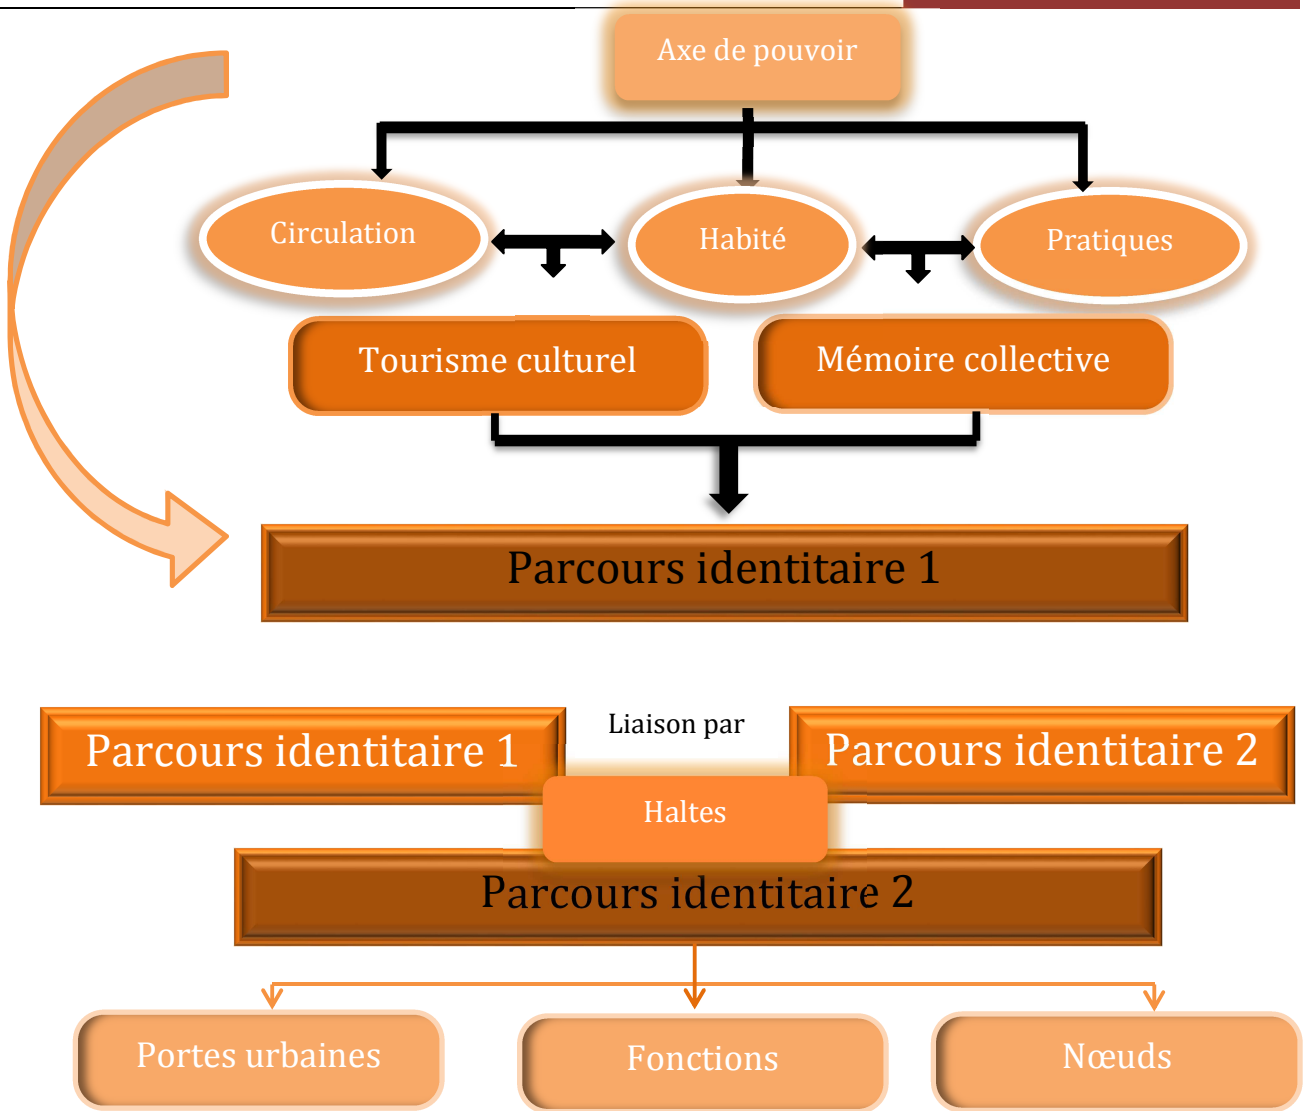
Axe de pouvoir

Circulation

Habité

Pratiques

Tourisme culturel

Mémoire collective

Parcours identitaire 1

Parcours identitaire 1

Liaison par

Parcours identitaire 2

Haltes

Parcours identitaire 2

Portes urbaines

Fonctions

Nœuds